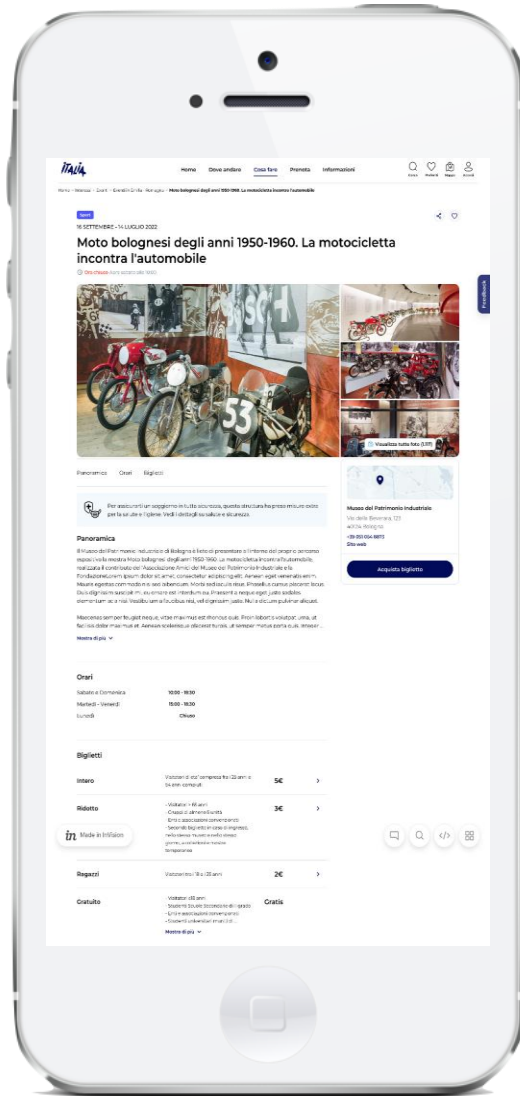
ITALIA

Home Dove andare Cosa fare Prenota Informazioni

Cerca Preferiti Mappa Accedi

Home • Mondo • Eventi • Eventi in Emilia-Romagna • Moto bolognesi degli anni 1950-1960. La motocicletta incontra l'automobile

Sport

16 SETTEMBRE - 14 LUGLIO 2022

Moto bolognesi degli anni 1950-1960. La motocicletta incontra l'automobile

Ora chiuso Apre alle 10:00

Visualizza tutte foto (1/37)

Feedback

Panoramica Orari Biglietti

Per assicurarti un soggiorno in tutta sicurezza, questa struttura ha preso misure extra per la salute e l'igiene. Vedi i dettagli su salute e sicurezza.

Panoramica

Il Museo del Patrimonio Industriale di Bologna è lieto di presentare a l'interno del proprio percorso espositivo la mostra Moto bolognesi degli anni 1950-1960. La motocicletta incontra l'automobile, realizzata il contributo del l'Associazione Amici del Museo del Patrimonio Industriale e la Fondazione Lorem ipsum dolor sit amet, consectetur adipiscing elit. Aenean eget venenatis enim. Mauris egestas commodo nisi sed bibendum. Morbi sed iaculis risus. Phasellus cursus placerat lacus. Duis dignissim suscipit mi, eu ornare est interdum eu. Praesent a neque eget justo sodales elementum ac a nisl. Vestibulum a faucibus nisi, vel dignissim justo. Nulla dictum pulvinar aliquet.

Maecenas semper feugiat neque, vitae maximus est rhoncus quis. Proin lobortis volutpat urna, ut facilisis dolor maximus et. Aenean scelerisque placerat turpis, ut semper metus porta quis. Aenean

Mostra di più

Museo del Patrimonio Industriale
Via della Beverara, 123
40131 Bologna
+39 051 634 8873
Sito web

Acquista biglietto

Orari

| Sabato e Domenica | 10:00 - 18:30 |
|---|---|
| Martedì - Venerdì | 15:00 - 18:30 |
| Lunedì | Chiuso |

Biglietti

| Intero | Visitatori di età compresa fra i 25 anni e 64 anni compiuti | 5€ | > |
|---|---|---|---|
| Ridotto | - Visitatori > 65 anni - Gruppi di almeno 15 unità - Enti e associazioni convenzionate - Secondo biglietto in caso di ingresso, nella stessa mostra e nello stesso giorno, accompagnato, tessere temporanee | 3€ | > |
| Ragazzi | Visitatori tra i 18 e i 25 anni | 2€ | > |
| Gratuito | - Visitatori <18 anni - Studenti Scuole Secondarie di I grado - Enti e associazioni convenzionate - Studenti universitari e dott... Mostra di più | Gratis | |

Made in InVision